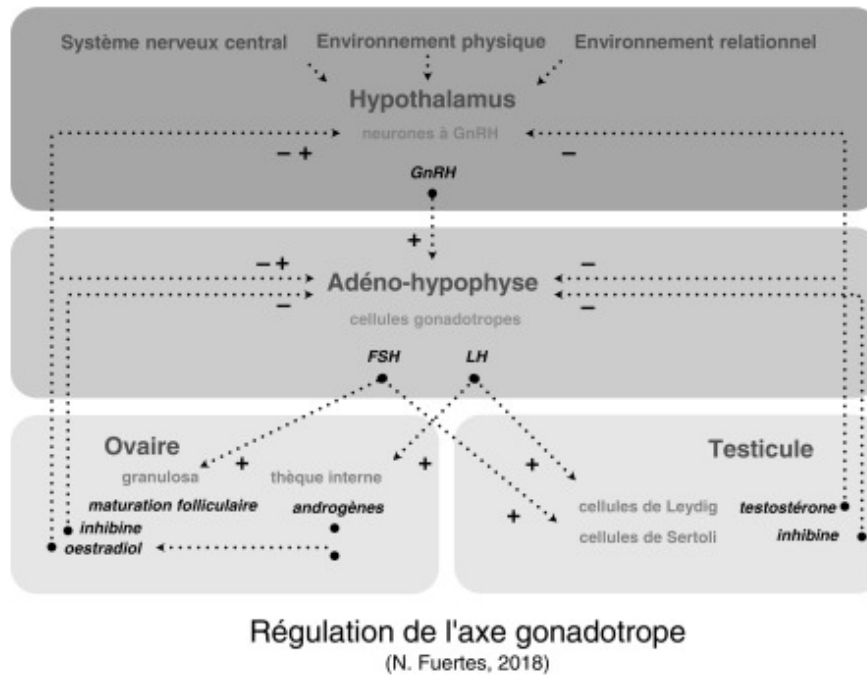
Système nerveux central
Environnement physique
Environnement relationnel

Hypothalamus
neurones à GnRH
– +
–
GnRH
+

– +
Adéno-hypophyse
–
–
–
cellules gonadotropes

FSH
LH

Ovaire
granulosa
+
thèque interne
+
maturation folliculaire
androgènes
inhibine
oestradiol

+
+
Testicule
cellules de Leydig
cellules de Sertoli
testostérone
inhibine

Régulation de l'axe gonadotrope
(N. Fuertes, 2018)